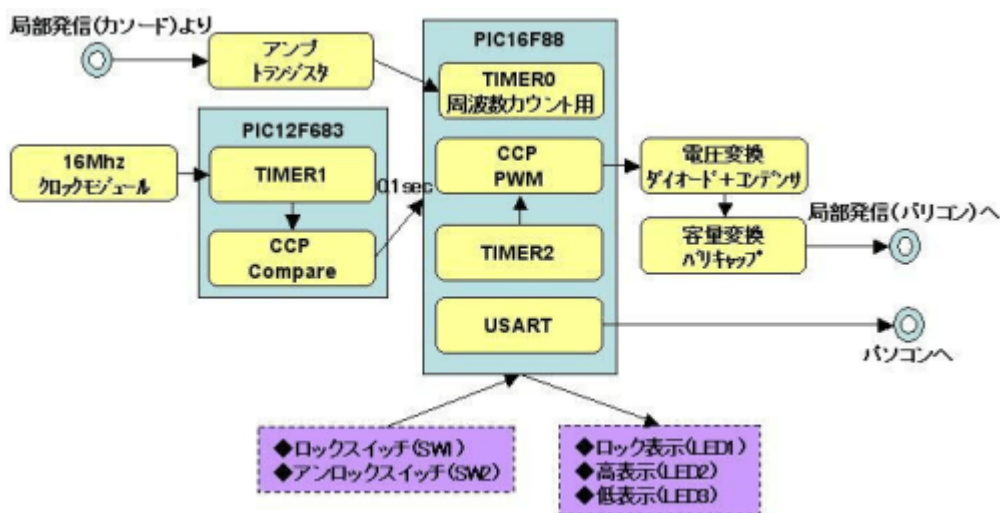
局部発信(カソード)より

アンプ
トランジスタ

PIC16F88

TIMER0
周波数カウント用

PIC12F683

16Mhz
クロックモジュール

TIMER1

0.1sec

CCP
PWM

電圧変換
ダイオード+コンデンサ

CCP
Compare

TIMER2

容量変換
バリキャップ

局部発信(パリコン)へ

USART

パソコンへ

◆ロックスイッチ(SW1)
◆アンロックスイッチ(SW2)

◆ロック表示(LED1)
◆高表示(LED2)
◆低表示(LED3)